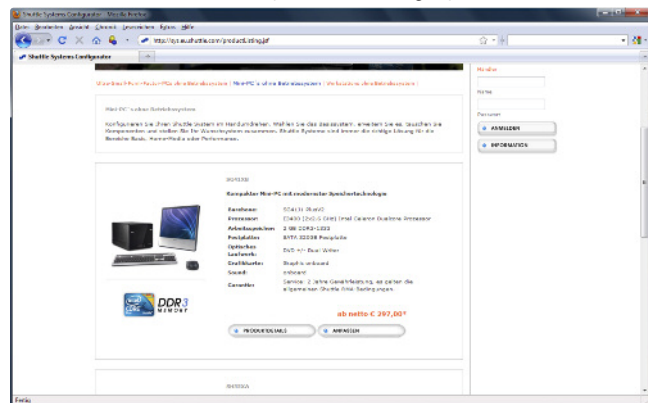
Shuttle Systems Configurator - Mozilla Firefox

Datei Bearbeiten Ansicht Chronik Lesezeichen Extras Hilfe

http://sys.eu.shuttle.com/productListing.jsf

Shuttle Systems Configurator

Shuttle Mini-PCs ohne Betriebssystem | Mini-PC's mit Betriebssystem | Vorbereitet ohne Betriebssystem

Mini-PC's ohne Betriebssystem

Konfigurieren Sie Ihr Shuttle System im Handumdrehen. Wählen Sie das Basissystem, erweitern Sie es, tauschen Sie Komponenten und stellen Sie Ihr Wunschsystem zusammen. Shuttle Systeme sind immer die richtige Lösung für die Bereiche Basic, Home/Media oder Performance.

Kompakter Mini-PC mit modernster Speichertechnologie

| Barebone: | SG41J1 Plus V2 |
|---|---|
| Prozessor: | E3400 (2x2.6 GHz) Intel Celeron Dualcore Prozessor |
| Arbeitsspeicher: | 2 GB DDR3-1333 |
| Festplatten: | SATA 320GB Festplatte |
| Optisches Laufwerk: | DVD +/- Dual Writer |
| Grafikkarte: | Graphic onboard |
| Sound: | onboard |
| Garantie: | Service: 2 Jahre Gewährleistung, es gelten die allgemeinen Shuttle RMA-Bedingungen |

DDR3 MEMORY

ab netto € 397,00*

PRODUKTDETAILS

ANPASSEN

Kennung

Name

Passwort

ANMELDEN

INFORMATION

Fertig